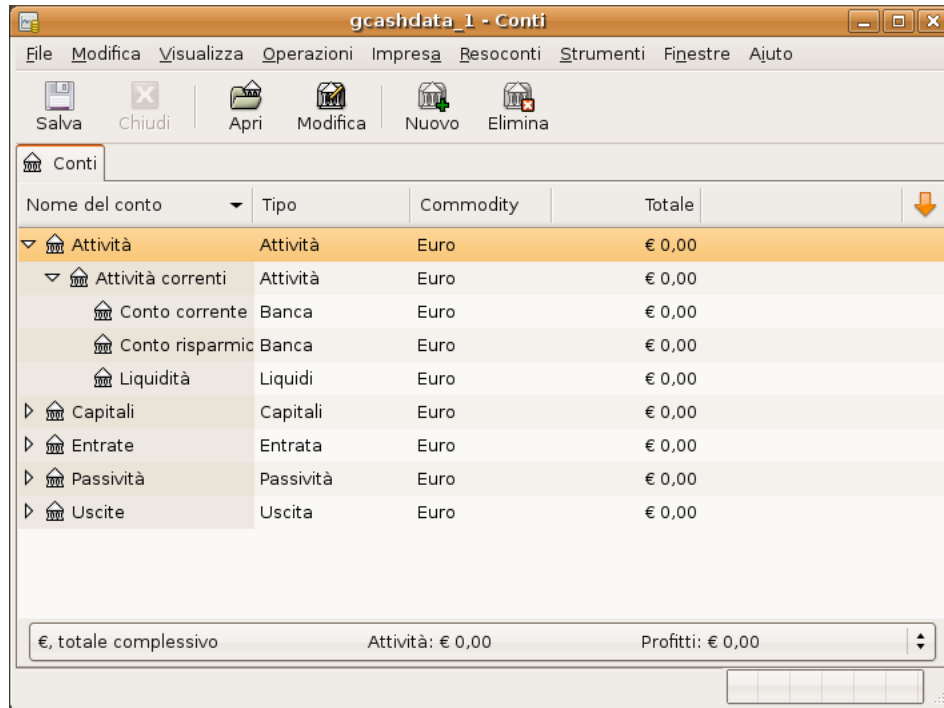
gcashdata_1 - Conti

File Modifica Visualizza Operazioni Impresa Resoconti Strumenti Finestre Aiuto

Salva Chiudi Apri Modifica Nuovo Elimina

Conti

| Nome del conto | Tipo | Commodity | Totale |
|---|---|---|---|
| Attività | Attività | Euro | € 0,00 |
| Attività correnti | Attività | Euro | € 0,00 |
| Conto corrente | Banca | Euro | € 0,00 |
| Conto risparmic | Banca | Euro | € 0,00 |
| Liquidità | Liquidi | Euro | € 0,00 |
| Capitali | Capitali | Euro | € 0,00 |
| Entrate | Entrata | Euro | € 0,00 |
| Passività | Passività | Euro | € 0,00 |
| Uscite | Uscita | Euro | € 0,00 |

€, totale complessivo Attività: € 0,00 Profitti: € 0,00